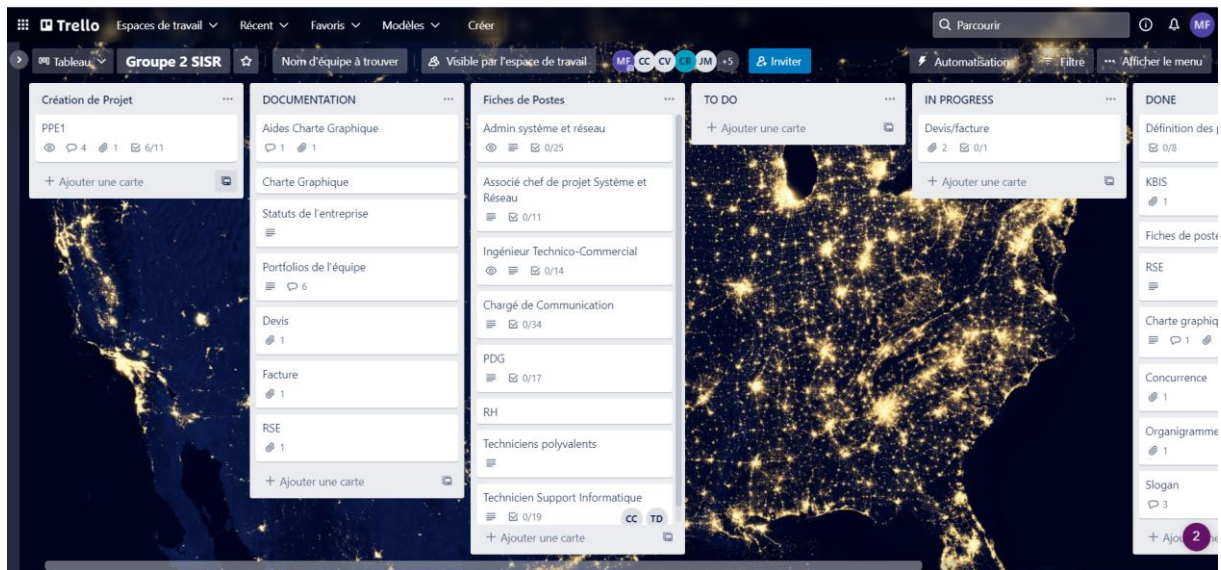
Trello Espaces de travail Récent Favoris Modèles Créer
Parcourir MF

Tableau Groupe 2 SISR Nom d'équipe à trouver Visible par l'espace de travail MF CC CV CR JM +5 Inviter Automatisation Filtre ··· Afficher le menu

Création de Projet
PPE1
4 1 6/11
+ Ajouter une carte

DOCUMENTATION
Aides Charte Graphique
1 1
Charte Graphique
Statuts de l'entreprise
Portfolios de l'équipe
6
Devis
1
Facture
1
RSE
1
+ Ajouter une carte

Fiches de Postes
Admin système et réseau
0/25
Associé chef de projet Système et Réseau
0/11
Ingénieur Technico-Commercial
0/14
Chargé de Communication
0/34
PDG
0/17
RH
Techniciens polyvalents
Technicien Support Informatique
0/19 CC TD
+ Ajouter une carte

TO DO
+ Ajouter une carte

IN PROGRESS
Devis/facture
2 0/1
+ Ajouter une carte

DONE
Définition des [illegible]
0/8
KBIS
1
Fiches de poste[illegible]
RSE
Charte graphiq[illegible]
1
Concurrence
1
Organigramme
1
Slogan
3
+ Ajo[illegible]
2